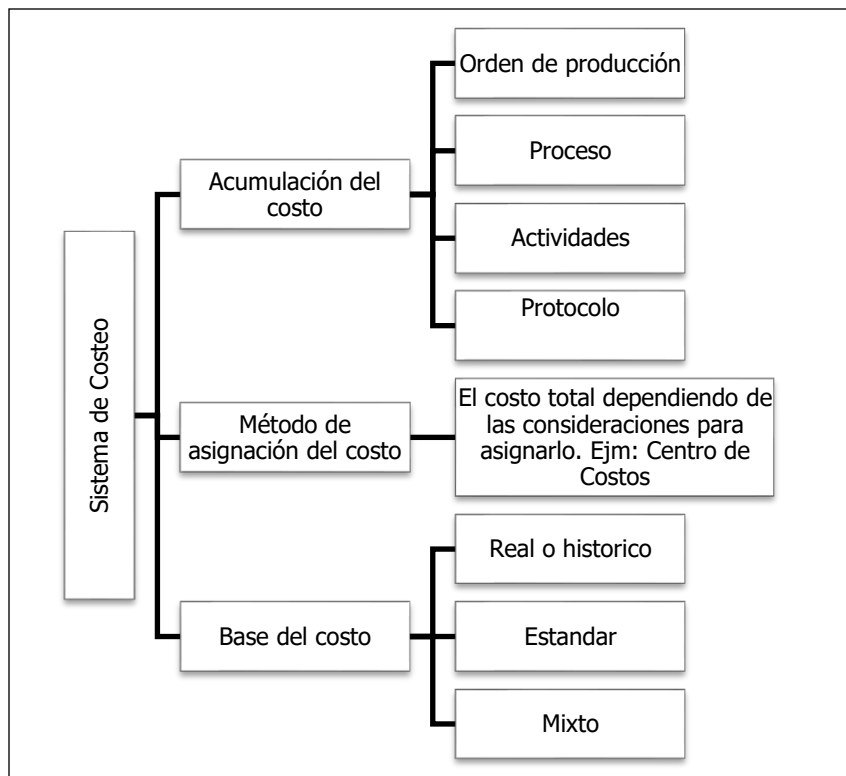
Sistema de Costeo

Acumulación del costo

Orden de producción

Proceso

Actividades

Protocolo

Método de asignación del costo

El costo total dependiendo de las consideraciones para asignarlo. Ejm: Centro de Costos

Base del costo

Real o historico

Estandar

Mixto